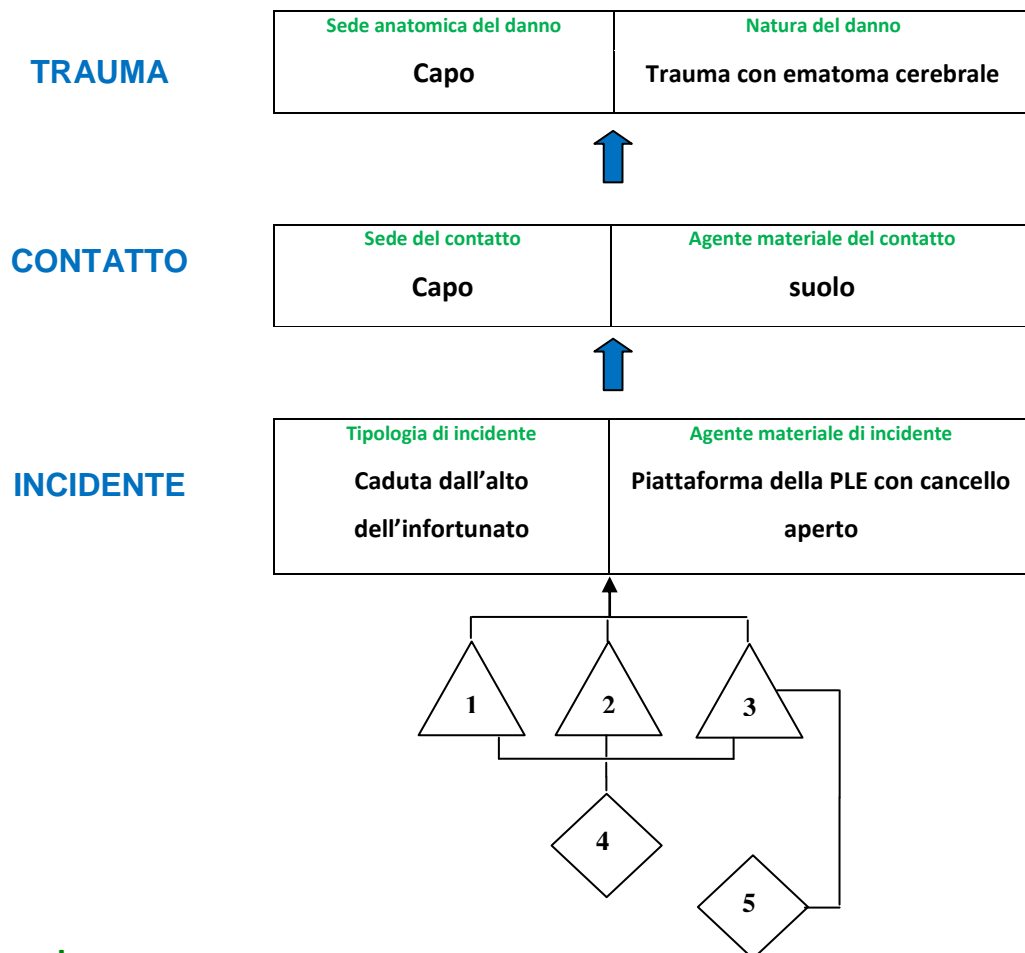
TRAUMA

| Sede anatomica del danno | Natura del danno |
|---|---|
| Capo | Trauma con ematoma cerebrale |

CONTATTO

| Sede del contatto | Agente materiale del contatto |
|---|---|
| Capo | suolo |

INCIDENTE

| Tipologia di incidente | Agente materiale di incidente |
|---|---|
| Caduta dall'alto dell'infortunato | Piattaforma della PLE con cancello aperto |

1

2

3

4

5